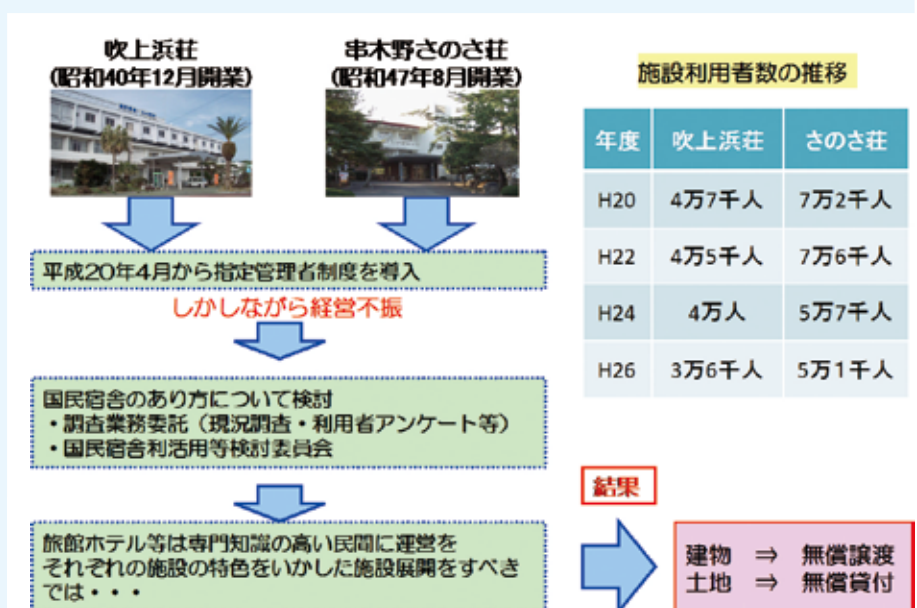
吹上浜荘
（昭和40年12月開業）

串木野さのさ荘
（昭和47年8月開業）

平成20年4月から指定管理者制度を導入

しかしながら経営不振

国民宿舎のあり方について検討
・調査業務委託（現況調査・利用者アンケート等）
・国民宿舎利活用等検討委員会

旅館ホテル等は専門知識の高い民間に運営を
それぞれの施設の特色をいかした施設展開をすべきでは・・・

施設利用者数の推移

| 年度 | 吹上浜荘 | さのさ荘 |
|---|---|---|
| H20 | 4万7千人 | 7万2千人 |
| H22 | 4万5千人 | 7万6千人 |
| H24 | 4万人 | 5万7千人 |
| H26 | 3万6千人 | 5万1千人 |

結果

建物 ⇒ 無償譲渡
土地 ⇒ 無償貸付